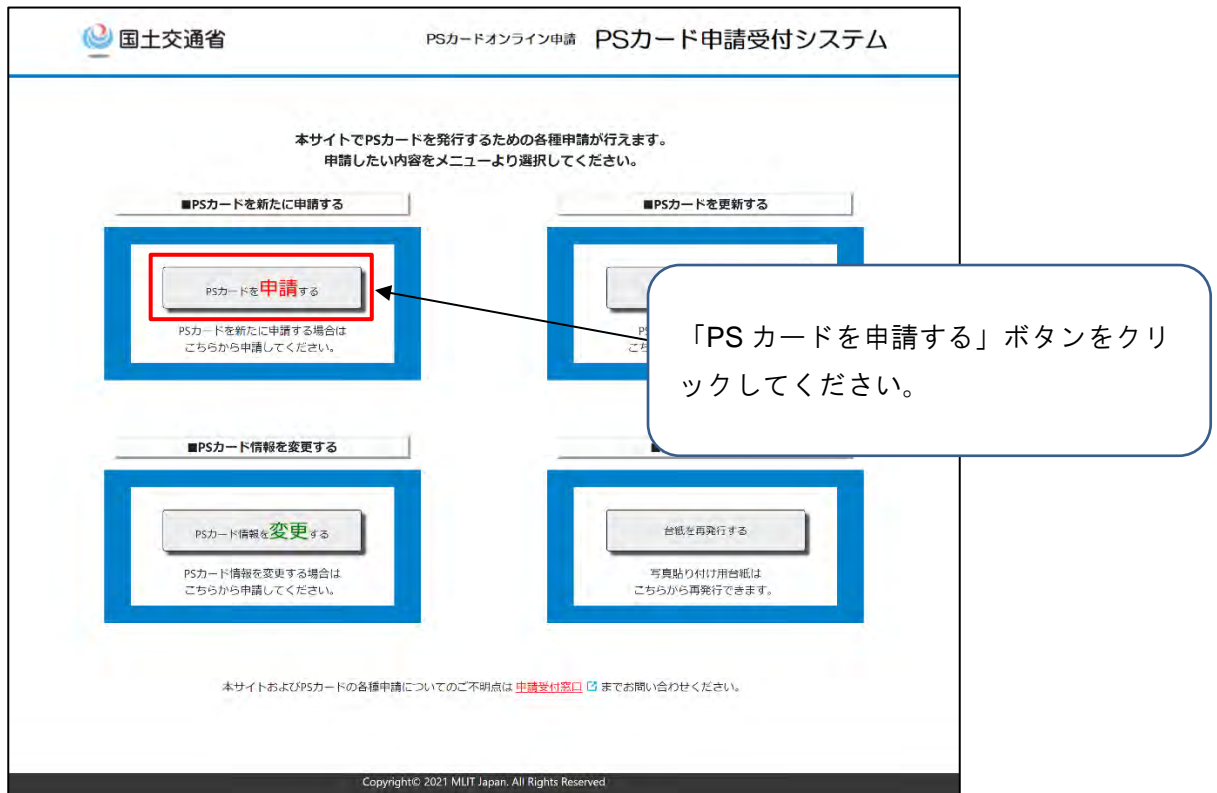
国土交通省

PSカードオンライン申請 PSカード申請受付システム

本サイトでPSカードを発行するための各種申請が行えます。
申請したい内容をメニューより選択してください。

■PSカードを新たに申請する

PSカードを申請する

PSカードを新たに申請する場合は
こちらから申請してください。

■PSカードを更新する

PS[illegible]
こち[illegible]

「PS カードを申請する」ボタンをクリックしてください。

■PSカード情報を変更する

PSカード情報を変更する

PSカード情報を変更する場合は
こちらから申請してください。

■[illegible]

台紙を再発行する

写真貼り付け用台紙は
こちらから再発行できます。

本サイトおよびPSカードの各種申請についてのご不明点は 申請受付窓口 までお問い合わせください。

Copyright© 2021 MLIT Japan. All Rights Reserved.